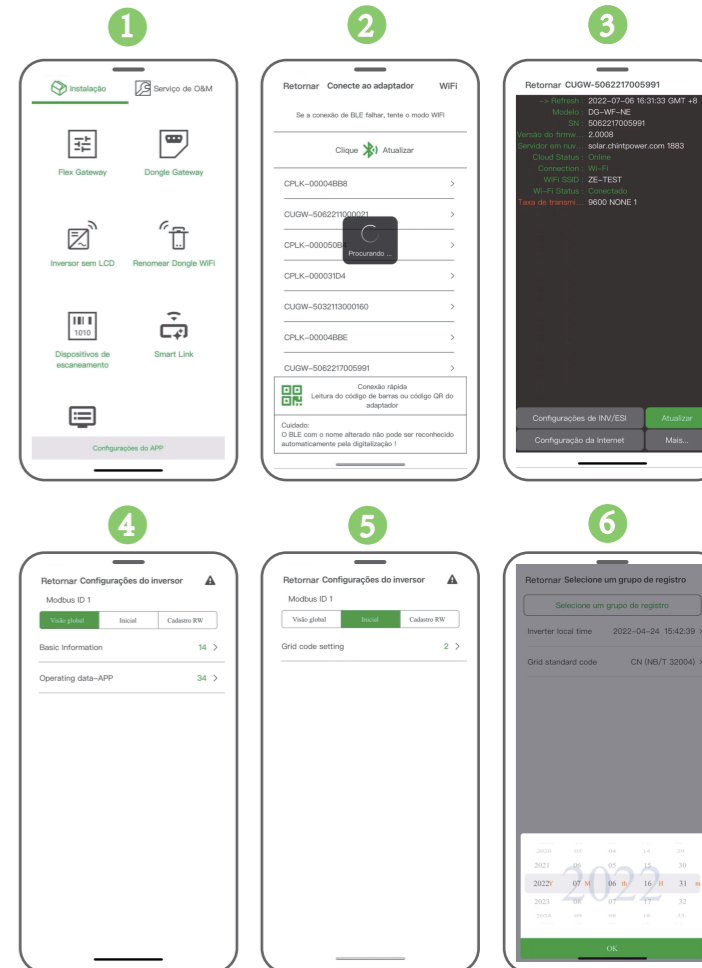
1

Instalação
Serviço de O&M

Flex Gateway
Dongle Gateway
Inversor sem LCD
Renomear Dongle WiFi
1010
Dispositivos de escaneamento
Smart Link
Configurações do APP

2

Retornar Conecte ao adaptador WiFi
Se a conexão de BLE falhar, tente o modo WiFi
Clique Atualizar
CPLK-00004BB8 >
CUGW-5062211000021 >
CPLK-000050B >
Procurando ...
CPLK-000031D4 >
CUGW-5032113000160 >
CPLK-00004BBE >
CUGW-5062217005991 >
Conexão rápida
Leitura do código de barras ou código QR do adaptador
Cuidado:
O BLE com o nome alterado não pode ser reconhecido automaticamente pela digitalização !

3

Retornar CUGW-5062217005991
-> Refresh : 2022-07-06 16:31:33 GMT +8
Modelo : DG-WF-NE
SN : 5062217005991
Versão do firmw... : 2.0008
Servidor em nuv... : solar.chintpower.com 1883
Cloud Status : Online
Connection : Wi-Fi
WiFi SSID : ZE-TEST
Wi-Fi Status : Conectado
Taxa de transmi... : 9600 NONE 1
Configurações de INV/ESI
Atualizar
Configuração da Internet
Mais...

4

Retornar Configurações do inversor
Modbus ID 1
Visão global | Inicial | Cadastro RW
Basic Information 14 >
Operating data-APP 34 >

5

Retornar Configurações do inversor
Modbus ID 1
Visão global | Inicial | Cadastro RW
Grid code setting 2 >

6

Retornar Selecione um grupo de registro
Selecione um grupo de registro
Inverter local time 2022-04-24 15:42:39 >
Grid standard code CN (NB/T 32004) >
2020 04 14 29
2021 06 05 15 30
2022 07 06 16 31
2023 08 07 17 32
2024 09 08 18 33
2022
OK